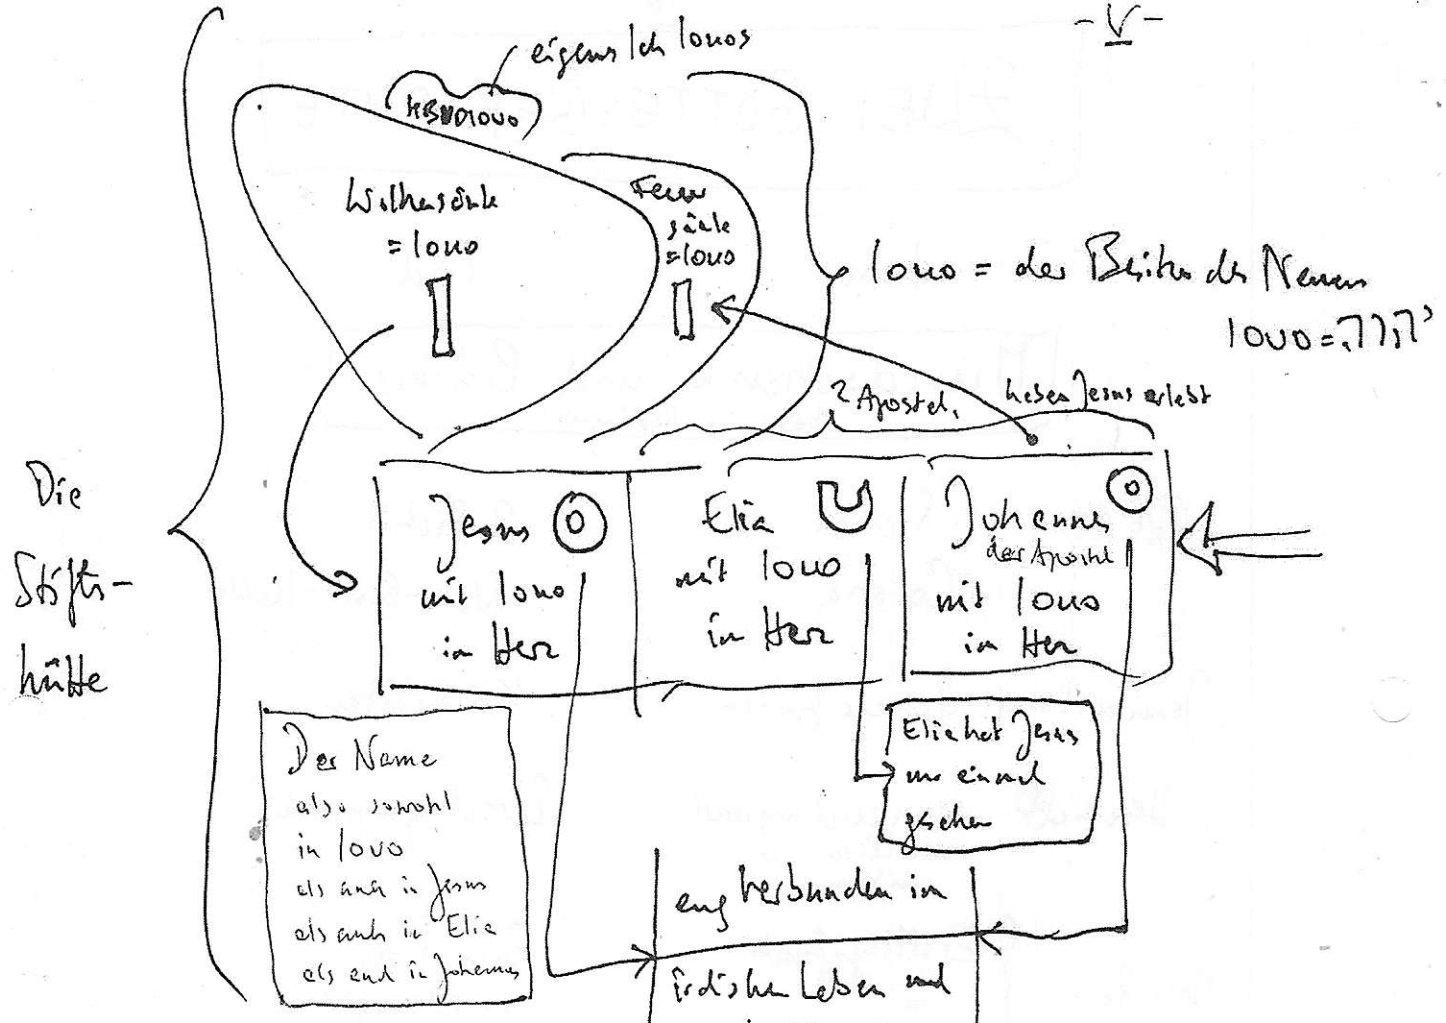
-V-

eigentlich louos

KBUOIOUO

Wolkensäule
= louo

Feuer
säule
= louo

louo = der Besitzer des Namens
louo = יהוה

2 Apostel, hesen Jesus erlebt

Die
Stifts-
hütte

Jesus mit louo im Herz

Elia mit louo im Herz

Johannes der Apostel mit louo im Herz

Elia hat Jesus nur einmal gesehen

Der Name also sowohl in louo als auch in Jesus als auch in Elia als auch in Johannes

eng verbunden im

irdischen Leben und
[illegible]